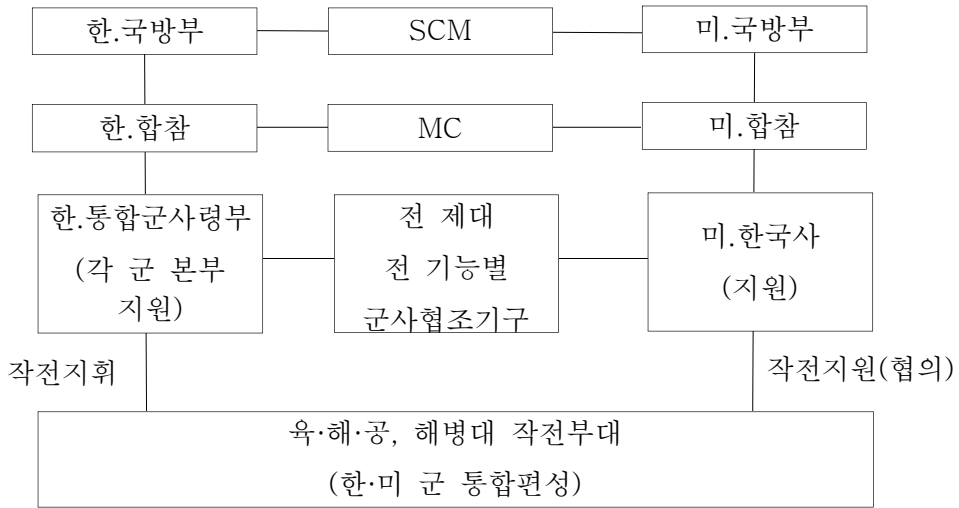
한.국방부

SCM

미.국방부

한.합참

MC

미.합참

한.통합군사령부
(각 군 본부 지원)

전 제대
전 기능별
군사협조기구

미.한국사
(지원)

작전지휘

작전지원(협의)

육·해·공, 해병대 작전부대
(한·미 군 통합편성)